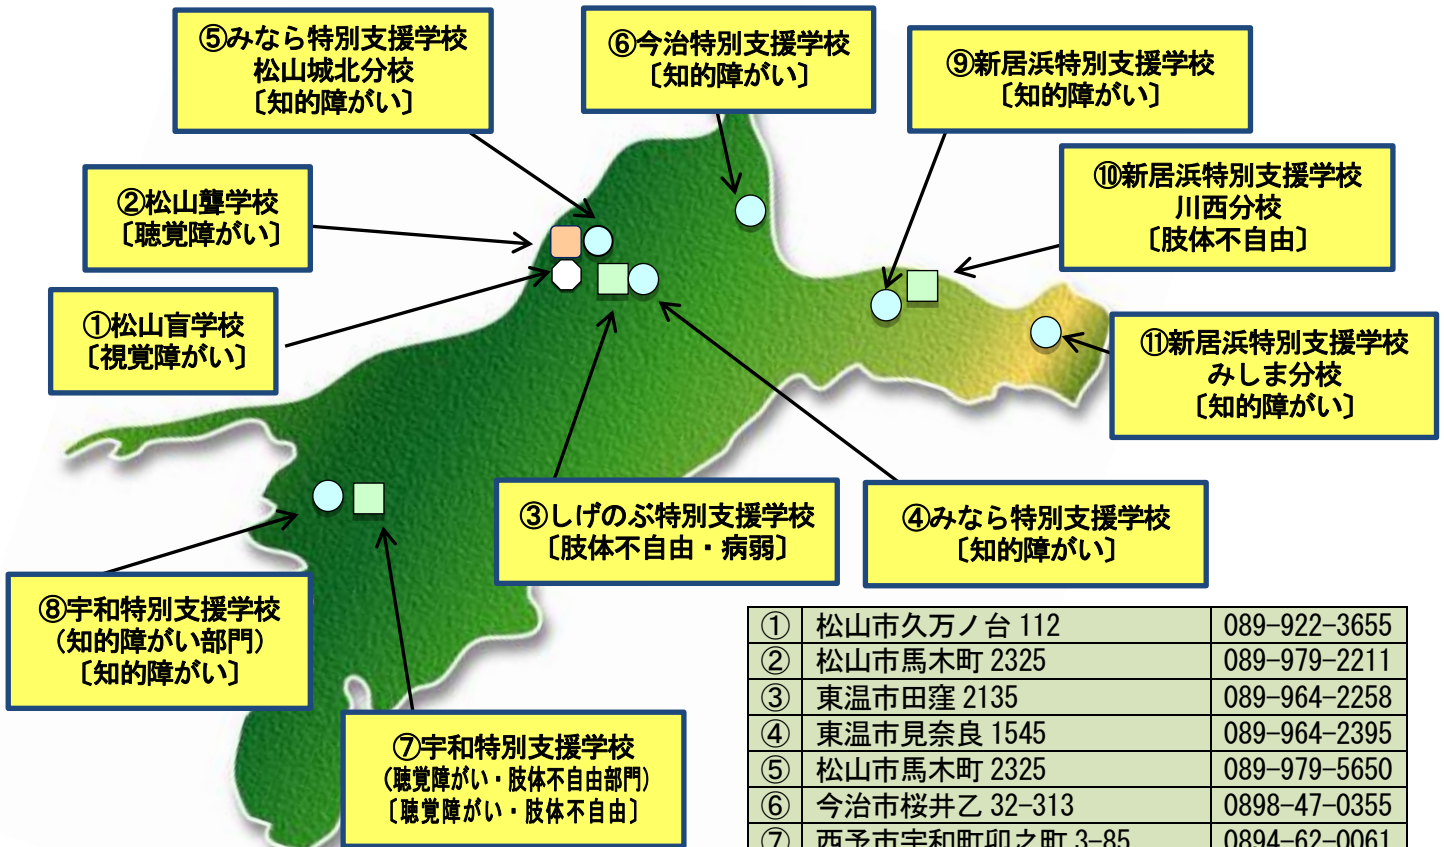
⑤みなら特別支援学校
松山城北分校
〔知的障がい〕

⑥今治特別支援学校
〔知的障がい〕

⑨新居浜特別支援学校
〔知的障がい〕

②松山聾学校
〔聴覚障がい〕

⑩新居浜特別支援学校
川西分校
〔肢体不自由〕

①松山盲学校
〔視覚障がい〕

⑪新居浜特別支援学校
みしま分校
〔知的障がい〕

③しげのぶ特別支援学校
〔肢体不自由・病弱〕

④みなら特別支援学校
〔知的障がい〕

⑧宇和特別支援学校
(知的障がい部門)
〔知的障がい〕

⑦宇和特別支援学校
(聴覚障がい・肢体不自由部門)
〔聴覚障がい・肢体不自由〕

| ① | 松山市久万ノ台 112 | 089-922-3655 |
|---|---|---|
| ② | 松山市馬木町 2325 | 089-979-2211 |
| ③ | 東温市田窪 2135 | 089-964-2258 |
| ④ | 東温市見奈良 1545 | 089-964-2395 |
| ⑤ | 松山市馬木町 2325 | 089-979-5650 |
| ⑥ | 今治市桜井乙 32-313 | 0898-47-0355 |
| ⑦ | 西予市宇和町卯之町 3-85 | 0894-62-0061 |